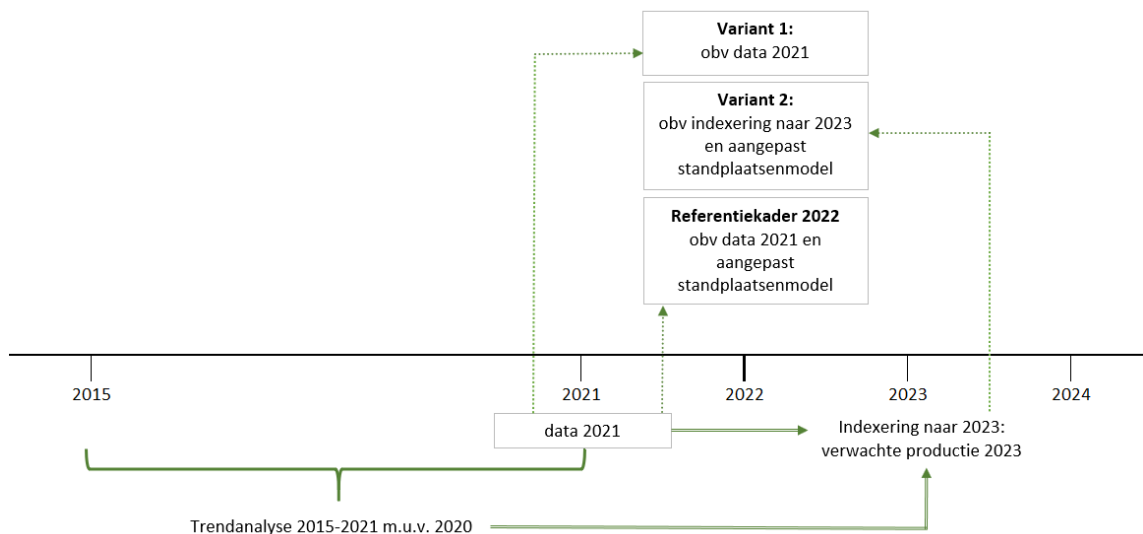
**Variant 1:**
obv data 2021

**Variant 2:**
obv indexering naar 2023 en aangepast standplaatsenmodel

**Referentiekader 2022**
obv data 2021 en aangepast standplaatsenmodel

2015

2021

2022

2023

2024

data 2021

Indexering naar 2023:
verwachte productie 2023

Trendanalyse 2015-2021 m.u.v. 2020